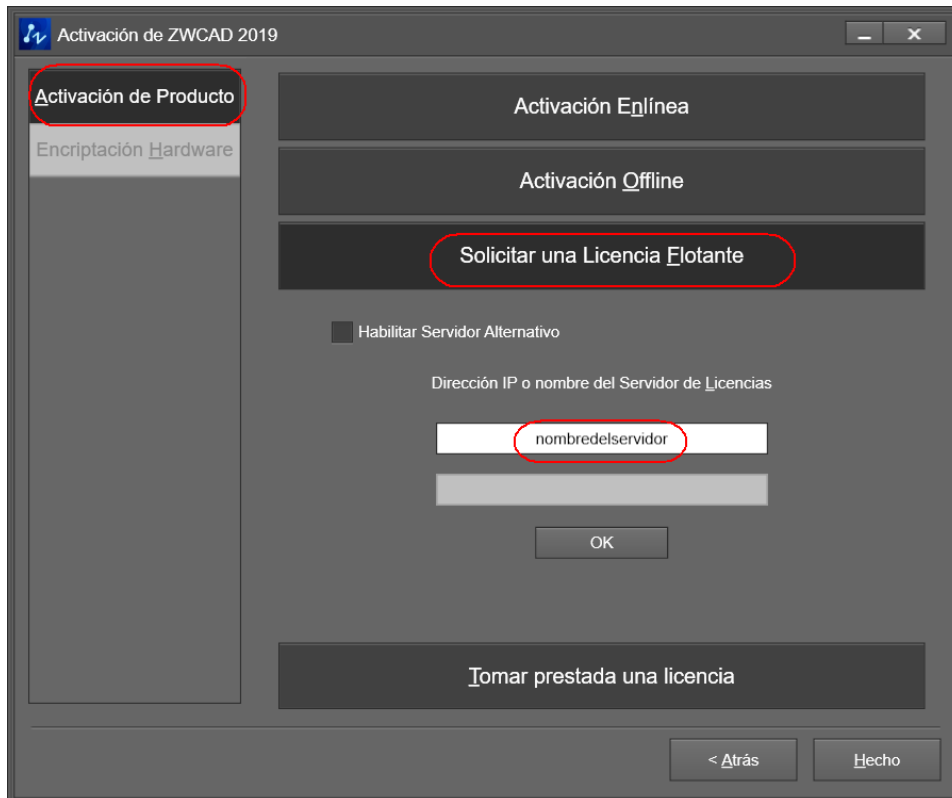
Activación de ZWCAD 2019

Activación de Producto

Encriptación Hardware

Activación Enlínea

Activación Offline

Solicitar una Licencia Flotante

Habilitar Servidor Alternativo

Dirección IP o nombre del Servidor de Licencias

nombredelservidor

OK

Tomar prestada una licencia

< Atrás

Hecho